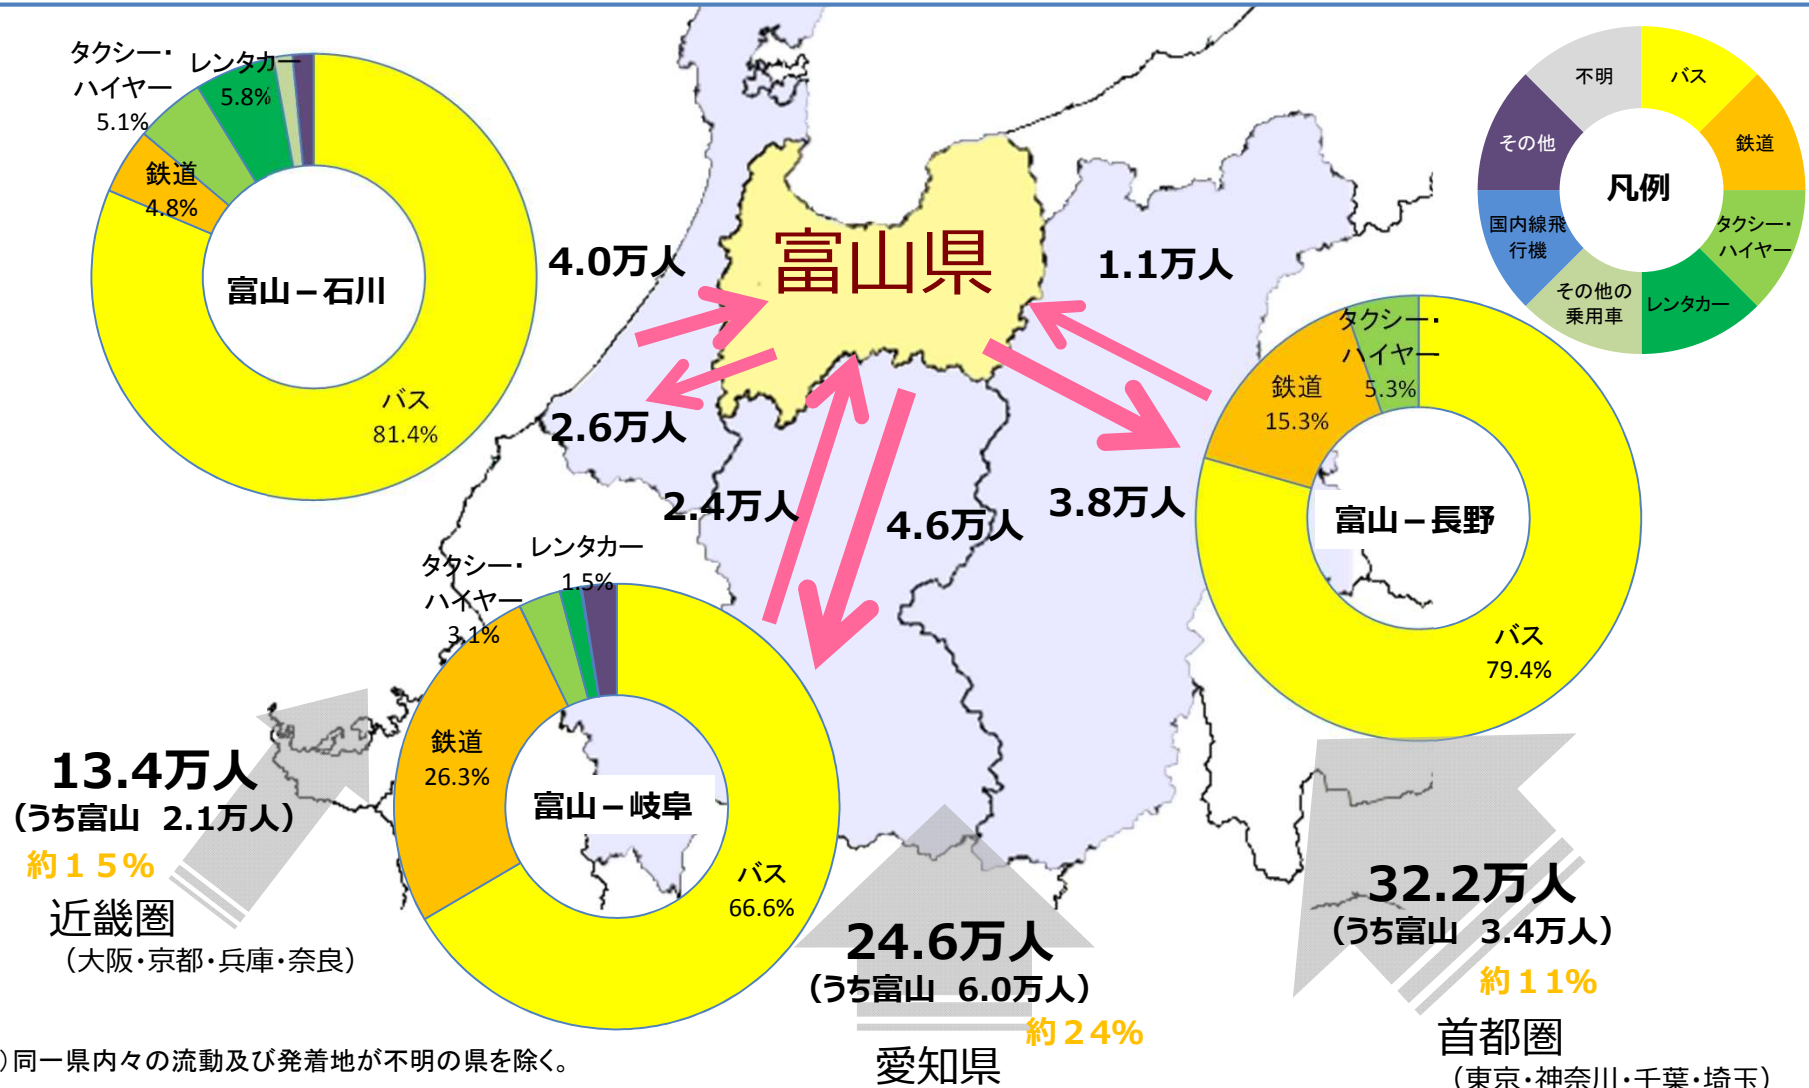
タクシー・ハイヤー 5.1%
レンタカー 5.8%
鉄道 4.8%
富山－石川
バス 81.4%

4.0万人
2.6万人
富山県
1.1万人
2.4万人
4.6万人
3.8万人

不明
バス
鉄道
その他
凡例
国内線飛行機
タクシー・ハイヤー
その他の乗用車
レンタカー

タクシー・ハイヤー 5.3%
鉄道 15.3%
富山－長野
バス 79.4%

タクシー・ハイヤー 3.1%
レンタカー 1.5%
鉄道 26.3%
富山－岐阜
バス 66.6%

13.4万人
（うち富山 2.1万人）
約１５%
近畿圏
（大阪・京都・兵庫・奈良）

24.6万人
（うち富山 6.0万人）
約２４%
愛知県

32.2万人
（うち富山 3.4万人）
約１１%
首都圏
（東京・神奈川・千葉・埼玉）

）同一県内々の流動及び発着地が不明の県を除く。